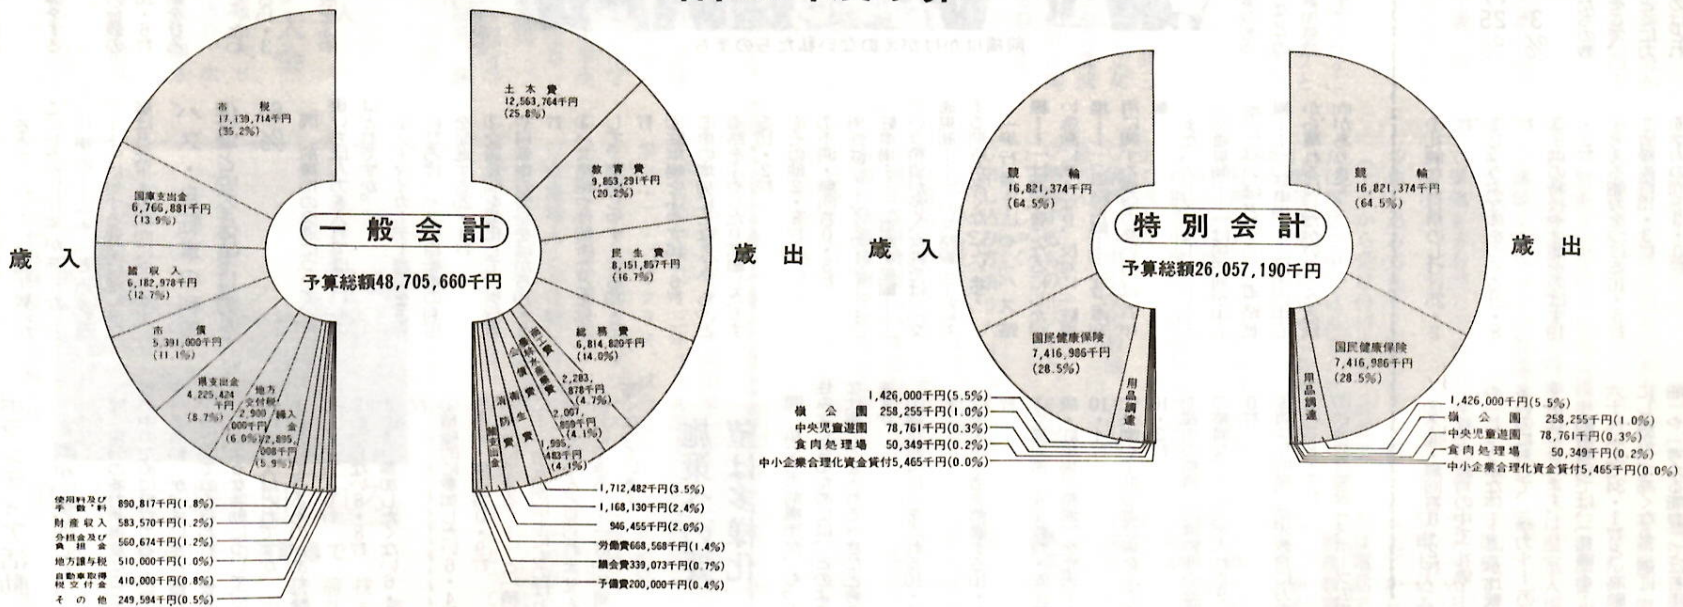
一般会計

予算総額48,705,660千円

歳入

市税 17,139,714千円 (35.2%)

国庫支出金 6,766,881千円 (13.9%)

諸収入 6,182,978千円 (12.7%)

市債 5,391,000千円 (11.1%)

県支出金 4,225,424千円 (8.7%)

地方交付税 2,900,000千円 (6.0%)

繰入金 2,895,008千円 (5.9%)

使用料及び手数料 890,817千円(1.8%)

財産収入 583,570千円(1.2%)

分担金及び負担金 560,674千円(1.2%)

地方譲与税 510,000千円(1.0%)

自動車取得税交付金 410,000千円(0.8%)

その他 249,594千円(0.5%)

歳出

土木費 12,563,764千円 (25.8%)

教育費 9,853,291千円 (20.2%)

民生費 8,151,857千円 (16.7%)

総務費 6,814,820千円 (14.0%)

農林水産業費 2,283,878千円 (4.7%)

公債費 2,007,899千円 (4.1%)

衛生費 1,995,483千円 (4.1%)

消防費

諸支出金

商工費

1,712,482千円(3.5%)

1,168,130千円(2.4%)

946,455千円(2.0%)

労働費668,568千円(1.4%)

議会費339,073千円(0.7%)

予備費200,000千円(0.4%)

特別会計

予算総額26,057,190千円

歳入

競輪 16,821,374千円 (64.5%)

国民健康保険 7,416,986千円 (28.5%)

用品調達

1,426,000千円(5.5%)

横公園 258,255千円(1.0%)

中央児童遊園 78,761千円(0.3%)

食肉処理場 50,349千円(0.2%)

中小企業合理化資金貸付5,465千円(0.0%)

歳出

競輪 16,821,374千円 (64.5%)

国民健康保険 7,416,986千円 (28.5%)

用品調達

1,426,000千円(5.5%)

横公園 258,255千円(1.0%)

中央児童遊園 78,761千円(0.3%)

食肉処理場 50,349千円(0.2%)

中小企業合理化資金貸付5,465千円(0.0%)